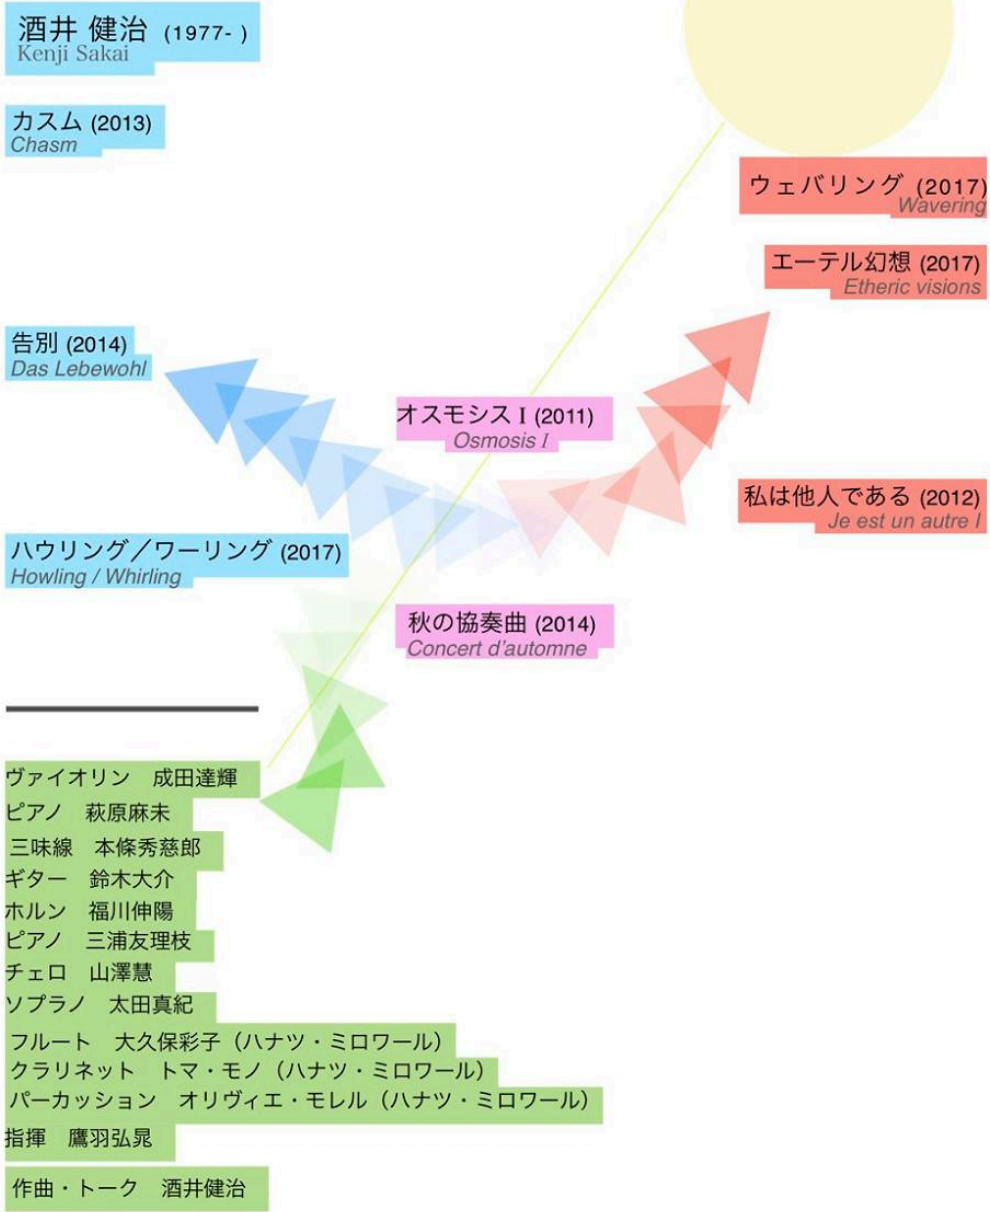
酒井 健治 (1977- )
Kenji Sakai

カスム (2013)
Chasm

ウェバリング (2017)
Wavering

エーテル幻想 (2017)
Etheric visions

告別 (2014)
Das Lebewohl

オスモシス I (2011)
Osmosis I

私は他人である (2012)
Je est un autre I

ハウリング／ワーリング (2017)
Howling / Whirling

秋の協奏曲 (2014)
Concert d'automne

ヴァイオリン　成田達輝
ピアノ　萩原麻未
三味線　本條秀慈郎
ギター　鈴木大介
ホルン　福川伸陽
ピアノ　三浦友理枝
チェロ　山澤慧
ソプラノ　太田真紀
フルート　大久保彩子（ハナツ・ミロワール）
クラリネット　トマ・モノ（ハナツ・ミロワール）
パーカッション　オリヴィエ・モレル（ハナツ・ミロワール）
指揮　鷹羽弘晃
作曲・トーク　酒井健治